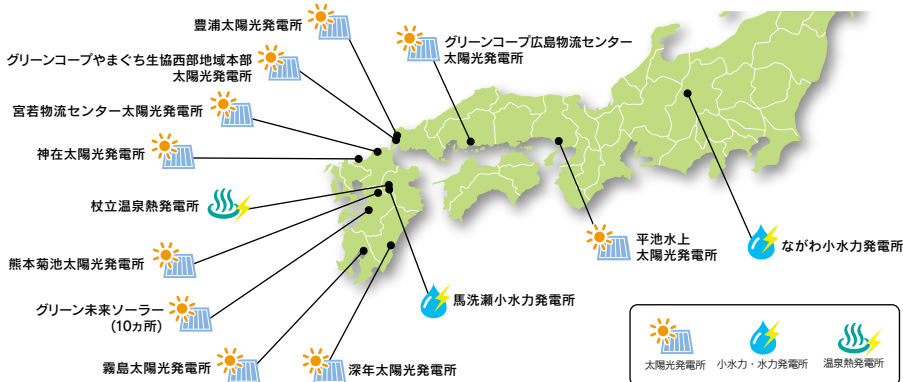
豊浦太陽光発電所

グリーンコープやまぐち生協西部地域本部
太陽光発電所

宮若物流センター太陽光発電所

神在太陽光発電所

杖立温泉熱発電所

熊本菊池太陽光発電所

グリーン未来ソーラー
（10ヵ所）

霧島太陽光発電所

深年太陽光発電所

馬洗瀬小水力発電所

グリーンコープ広島物流センター
太陽光発電所

平池水上
太陽光発電所

ながわ小水力発電所

太陽光発電所　小水力・水力発電所　温泉熱発電所